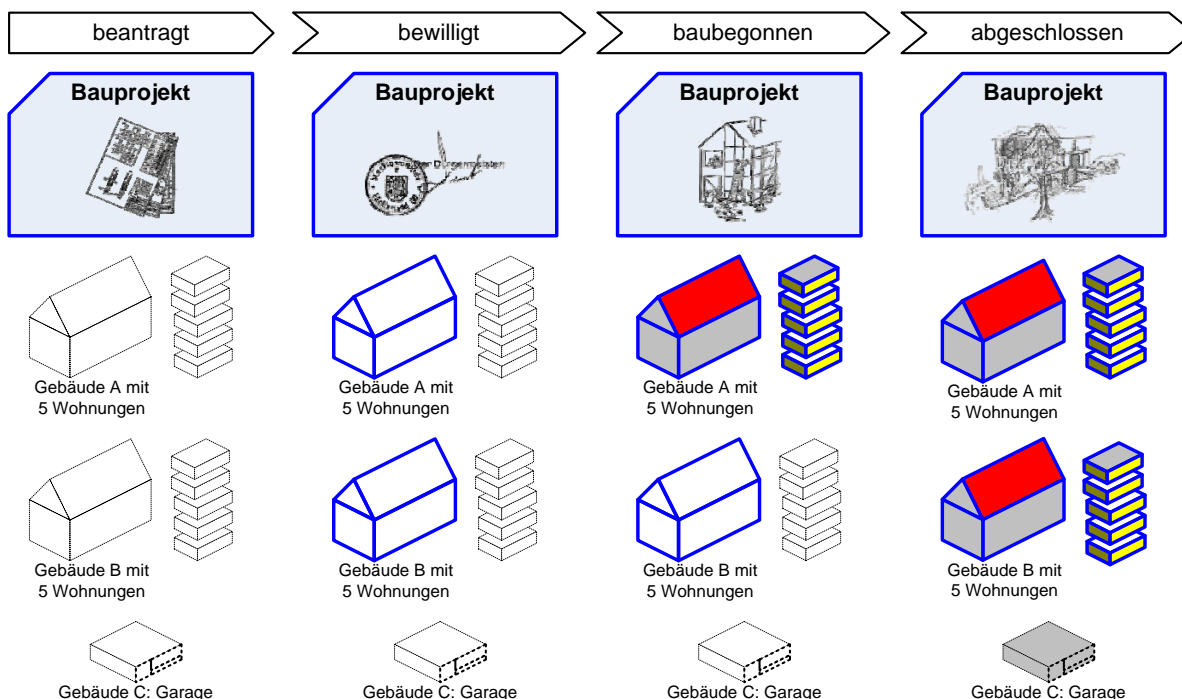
beantragt

bewilligt

baubegonnen

abgeschlossen

Bauprojekt

Bauprojekt

Bauprojekt

Bauprojekt

Gebäude A mit 5 Wohnungen

Gebäude A mit 5 Wohnungen

Gebäude A mit 5 Wohnungen

Gebäude A mit 5 Wohnungen

Gebäude B mit 5 Wohnungen

Gebäude B mit 5 Wohnungen

Gebäude B mit 5 Wohnungen

Gebäude B mit 5 Wohnungen

Gebäude C: Garage

Gebäude C: Garage

Gebäude C: Garage

Gebäude C: Garage